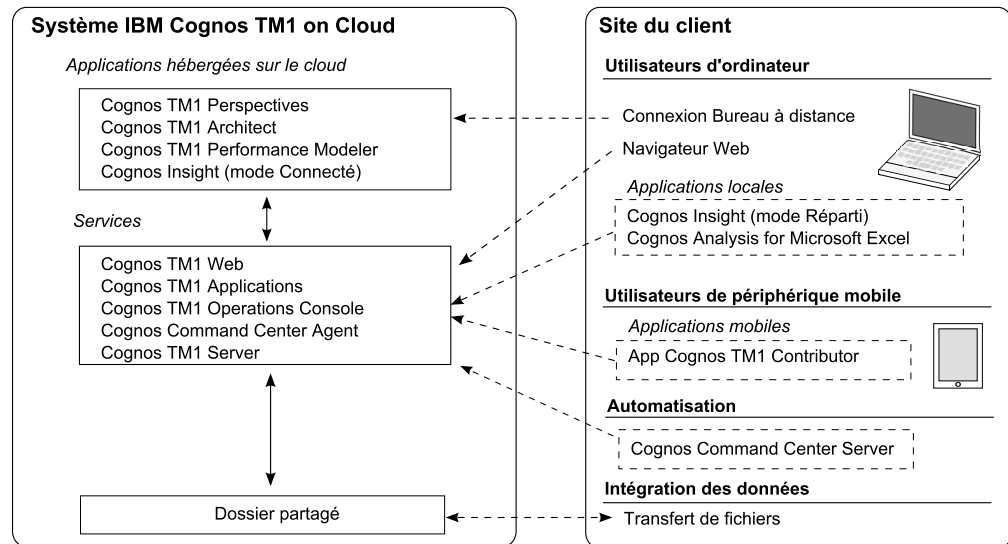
Système IBM Cognos TM1 on Cloud

Applications hébergées sur le cloud

Cognos TM1 Perspectives
Cognos TM1 Architect
Cognos TM1 Performance Modeler
Cognos Insight (mode Connecté)

Services

Cognos TM1 Web
Cognos TM1 Applications
Cognos TM1 Operations Console
Cognos Command Center Agent
Cognos TM1 Server

Dossier partagé

Site du client

Utilisateurs d'ordinateur

Connexion Bureau à distance

Navigateur Web

Applications locales

Cognos Insight (mode Réparti)
Cognos Analysis for Microsoft Excel

Utilisateurs de périphérique mobile

Applications mobiles

App Cognos TM1 Contributor

Automatisation

Cognos Command Center Server

Intégration des données

Transfert de fichiers